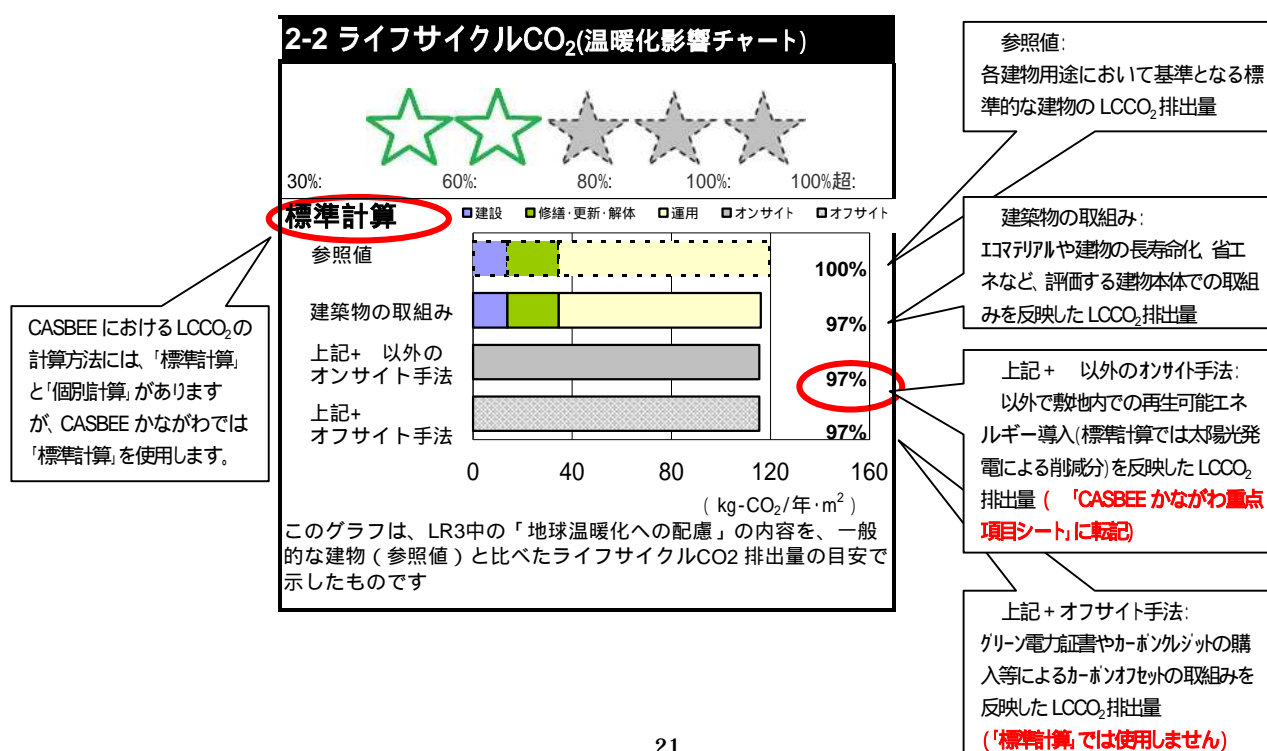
2-2 ライフサイクル$CO_2$(温暖化影響チャート)

30%: 60%: 80%: 100%: 100%超:

標準計算

建設 修繕・更新・解体 運用 オンサイト オフサイト

参照値 100%

建築物の取組み 97%

上記+ 以外の オンサイト手法 97%

上記+ オフサイト手法 97%

0 40 80 120 160

( kg-$CO_2$/年・$m^2$ )

このグラフは、LR3中の「地球温暖化への配慮」の内容を、一般的な建物(参照値)と比べたライフサイクルCO2 排出量の目安で示したものです

参照値:
各建物用途において基準となる標準的な建物の $LCCO_2$ 排出量

建築物の取組み:
エコマテリアルや建物の長寿命化、省エネなど、評価する建物本体での取組みを反映した $LCCO_2$ 排出量

上記+ 以外のオンサイト手法:
以外で敷地内での再生可能エネルギー導入(標準計算では太陽光発電による削減分)を反映した $LCCO_2$ 排出量 (「CASBEE かながわ重点項目シート」に転記)

上記+オフサイト手法:
グリーン電力証書やカーボンクレジットの購入等によるカーボンオフセットの取組みを反映した $LCCO_2$ 排出量
(「標準計算」では使用しません)

CASBEE における $LCCO_2$ の計算方法には、「標準計算」と「個別計算」がありますが、CASBEE かながわでは「標準計算」を使用します。

21